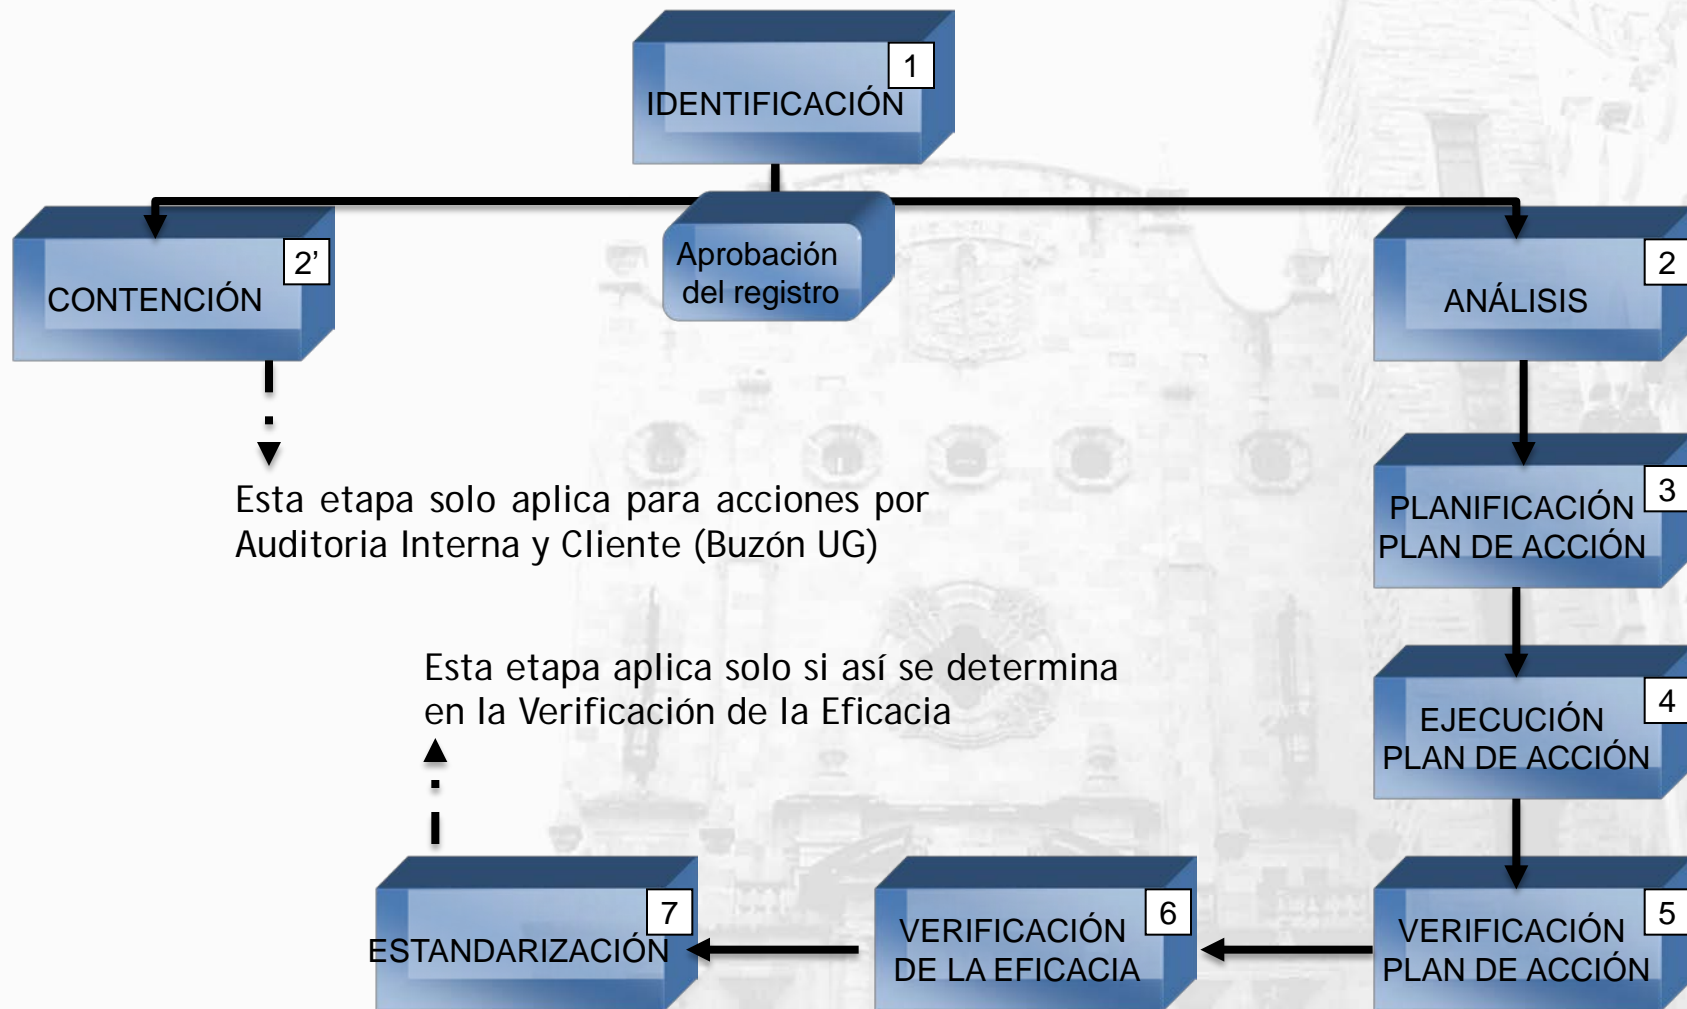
1
IDENTIFICACIÓN

Aprobación del registro

2'
CONTENCIÓN

2
ANÁLISIS

Esta etapa solo aplica para acciones por Auditoria Interna y Cliente (Buzón UG)

3
PLANIFICACIÓN PLAN DE ACCIÓN

Esta etapa aplica solo si así se determina en la Verificación de la Eficacia

4
EJECUCIÓN PLAN DE ACCIÓN

7
ESTANDARIZACIÓN

6
VERIFICACIÓN DE LA EFICACIA

5
VERIFICACIÓN PLAN DE ACCIÓN